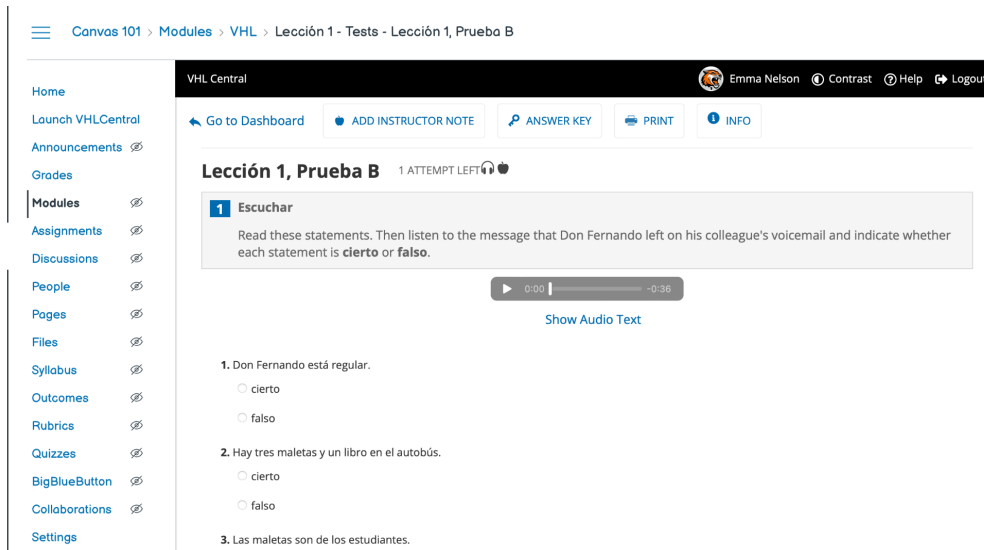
Canvas 101 > Modules > VHL > Lección 1 - Tests - Lección 1, Prueba B

Home
Launch VHLCentral
Announcements
Grades
Modules
Assignments
Discussions
People
Pages
Files
Syllabus
Outcomes
Rubrics
Quizzes
BigBlueButton
Collaborations
Settings

VHL Central
Emma Nelson Contrast Help Logout

Go to Dashboard
ADD INSTRUCTOR NOTE
ANSWER KEY
PRINT
INFO

Lección 1, Prueba B 1 ATTEMPT LEFT

1 Escuchar
Read these statements. Then listen to the message that Don Fernando left on his colleague's voicemail and indicate whether each statement is **cierto** or **falso**.

0:00 -0:36
Show Audio Text

1. Don Fernando está regular.
cierto
falso

2. Hay tres maletas y un libro en el autobús.
cierto
falso

3. Las maletas son de los estudiantes.